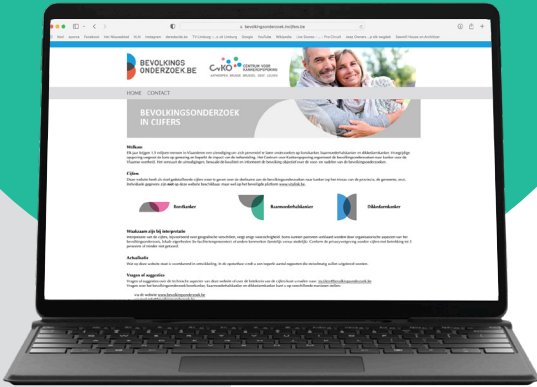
bevolkingsonderzoek.incijfers.be

BEVOLKINGS ONDERZOEK.BE

CvKO CENTRUM VOOR KANKEROPSPORING

HOME CONTACT

BEVOLKINGSONDERZOEK IN CIJFERS

Welkom

Cijfers

Borstkanker

Baarmoederhalskanker

Dikkedarmkanker

Waakzaam zijn bij interpretatie

Actualiteit

Vragen of suggesties

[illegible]